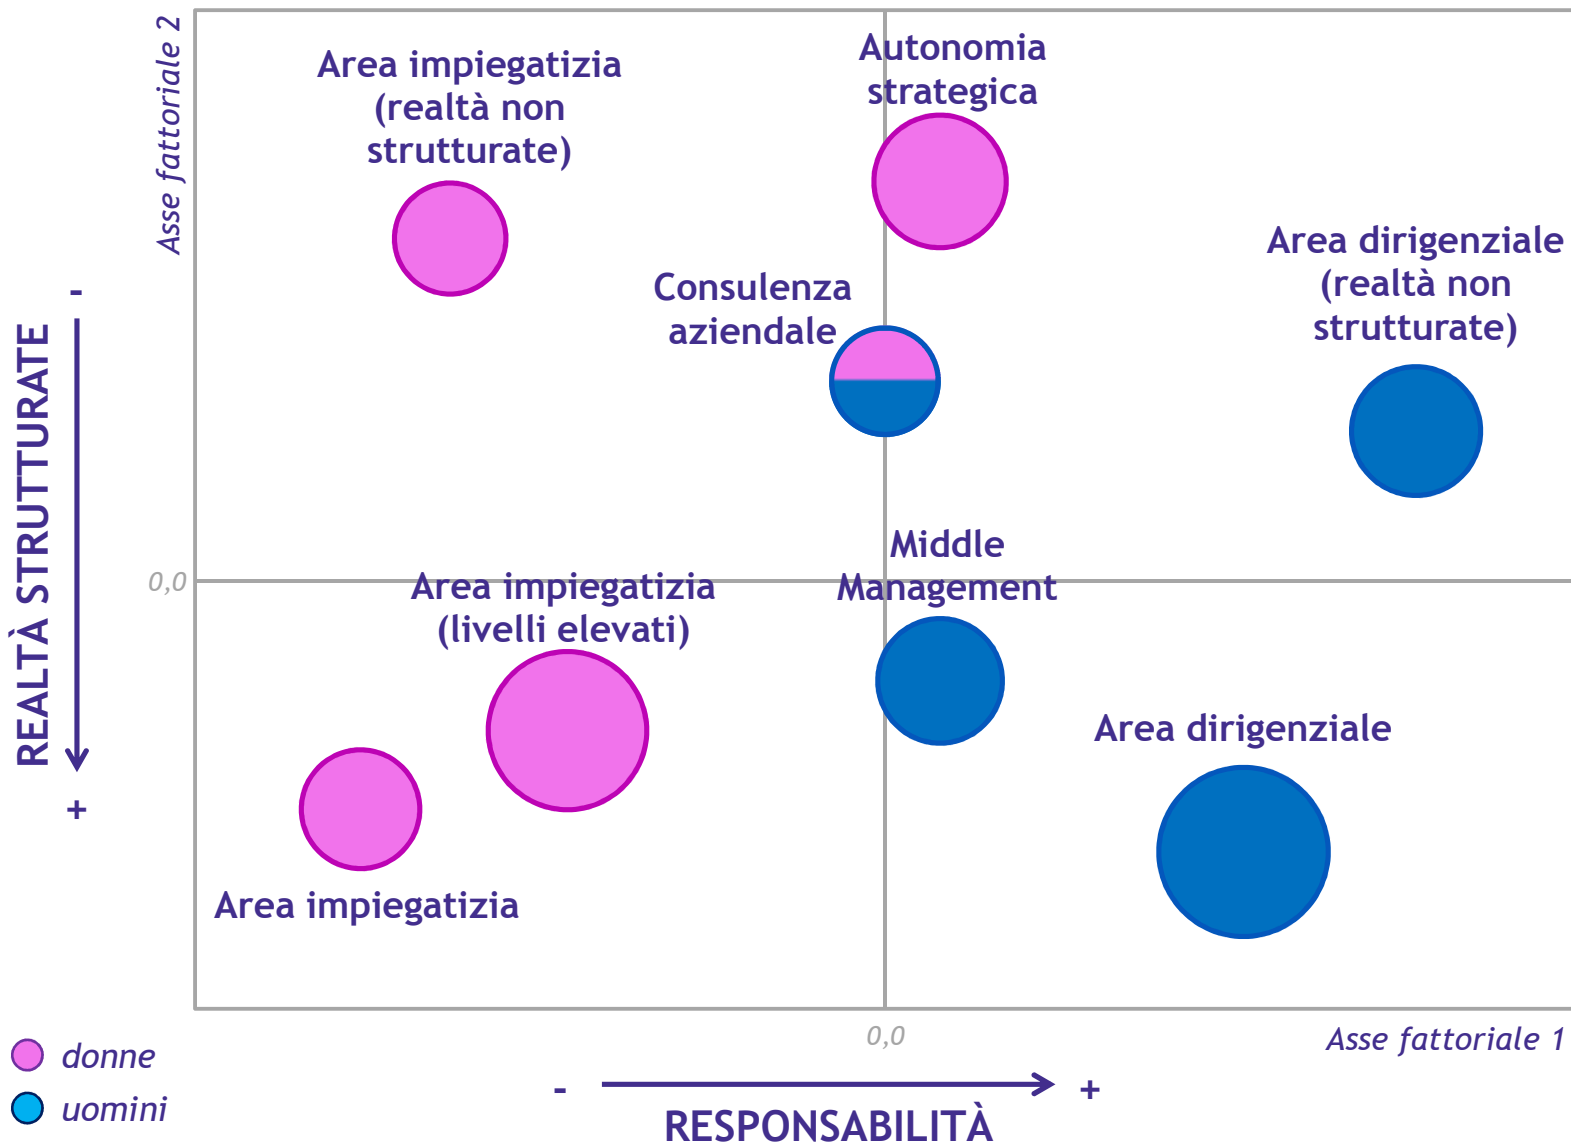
Asse fattoriale 2

REALTÀ STRUTTURATE

-

+

Area impiegatizia (realtà non strutturate)

Autonomia strategica

Consulenza aziendale

Area dirigenziale (realtà non strutturate)

0,0

Middle Management

Area impiegatizia (livelli elevati)

Area dirigenziale

Area impiegatizia

0,0

Asse fattoriale 1

donne

uomini

-

+

RESPONSABILITÀ